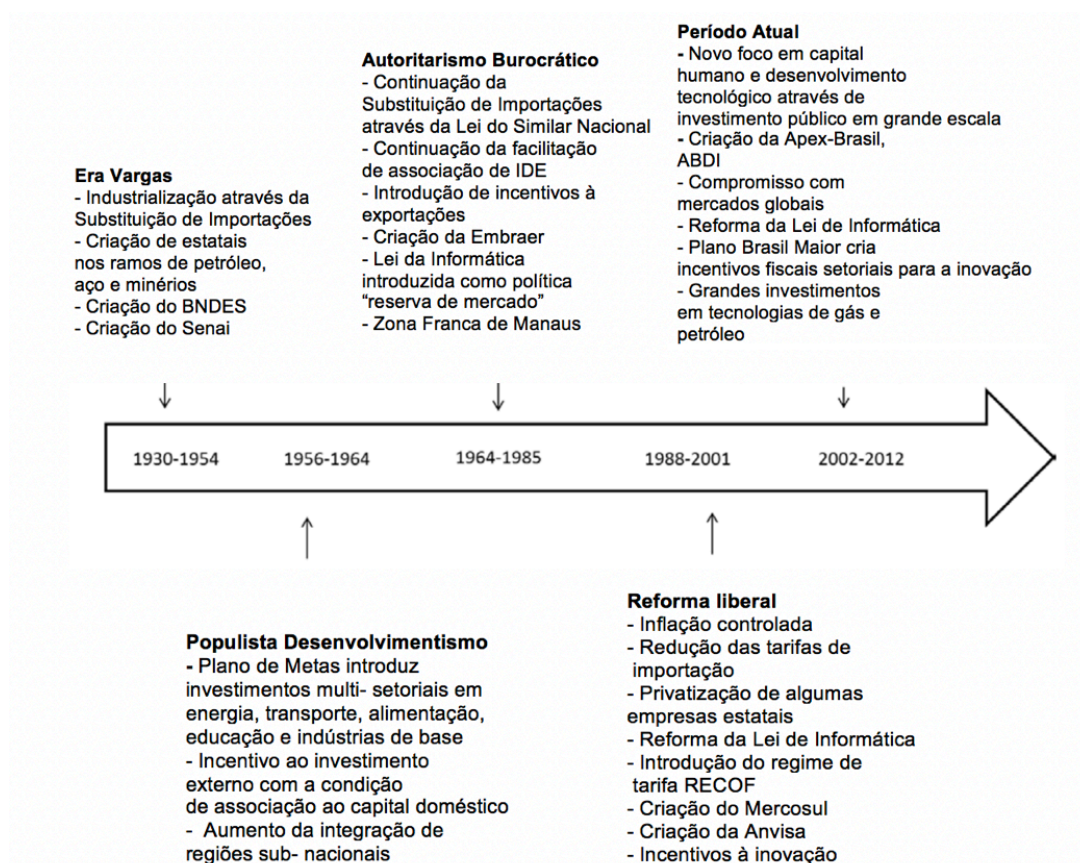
Era Vargas
- Industrialização através da Substituição de Importações
- Criação de estatais nos ramos de petróleo, aço e minérios
- Criação do BNDES
- Criação do Senai

Autoritarismo Burocrático
- Continuação da Substituição de Importações através da Lei do Similar Nacional
- Continuação da facilitação de associação de IDE
- Introdução de incentivos à exportações
- Criação da Embraer
- Lei da Informática introduzida como política "reserva de mercado"
- Zona Franca de Manaus

Período Atual
- Novo foco em capital humano e desenvolvimento tecnológico através de investimento público em grande escala
- Criação da Apex-Brasil, ABDI
- Compromisso com mercados globais
- Reforma da Lei de Informática
- Plano Brasil Maior cria incentivos fiscais setoriais para a inovação
- Grandes investimentos em tecnologias de gás e petróleo

1930-1954 1956-1964 1964-1985 1988-2001 2002-2012

Populista Desenvolvimentismo
- Plano de Metas introduz investimentos multi- setoriais em energia, transporte, alimentação, educação e indústrias de base
- Incentivo ao investimento externo com a condição de associação ao capital doméstico
- Aumento da integração de regiões sub- nacionais

Reforma liberal
- Inflação controlada
- Redução das tarifas de importação
- Privatização de algumas empresas estatais
- Reforma da Lei de Informática
- Introdução do regime de tarifa RECOF
- Criação do Mercosul
- Criação da Anvisa
- Incentivos à inovação